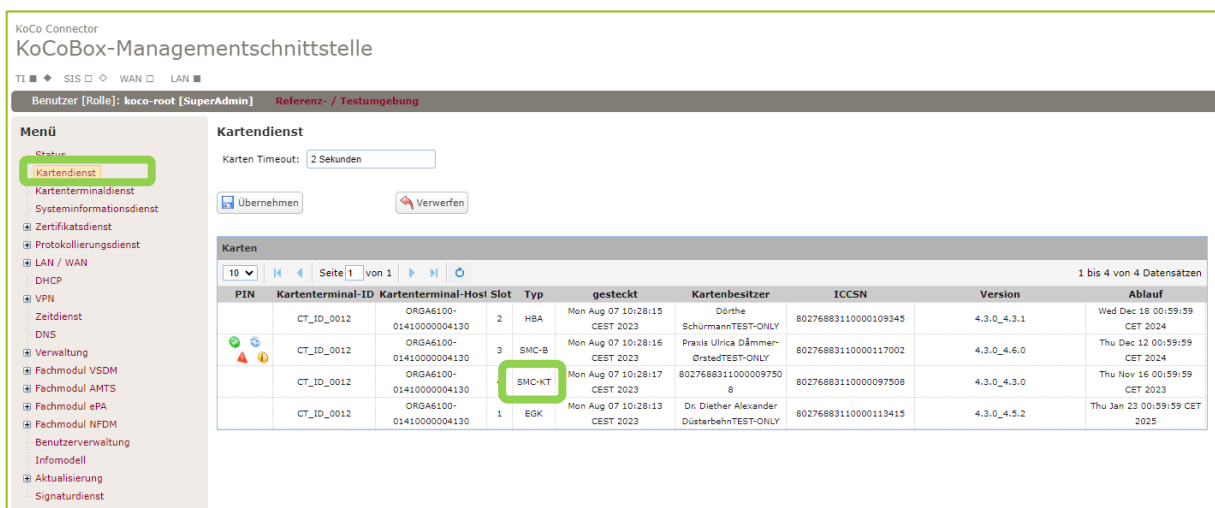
KoCo Connector
KoCoBox-Managementschnittstelle

TI ■ ◆ SIS □ ◇ WAN □ LAN ■

Benutzer [Rolle]: koco-root [SuperAdmin] Referenz- / Testumgebung

Menü
Status
Kartendienst
Kartenterminaldienst
Systeminformationsdienst
⊞ Zertifikatsdienst
⊞ Protokollierungsdienst
⊞ LAN / WAN
DHCP
⊞ VPN
Zeitdienst
DNS
⊞ Verwaltung
⊞ Fachmodul VSDM
⊞ Fachmodul AMTS
⊞ Fachmodul ePA
⊞ Fachmodul NFDM
Benutzerverwaltung
Infomodell
⊞ Aktualisierung
Signaturdienst

Kartendienst

Karten Timeout: 2 Sekunden

Übernehmen Verwerfen

Karten

10 Seite 1 von 1 1 bis 4 von 4 Datensätzen

| PIN | Kartenterminal-ID | Kartenterminal-Host | Slot | Typ | gesteckt | Kartenbesitzer | ICCSN | Version | Ablauf |
|---|---|---|---|---|---|---|---|---|---|
| | CT_ID_0012 | ORGA6100-01410000004130 | 2 | HBA | Mon Aug 07 10:28:15 CEST 2023 | Dörthe SchürmannTEST-ONLY | 80276883110000109345 | 4.3.0_4.3.1 | Wed Dec 18 00:59:59 CET 2024 |
| | CT_ID_0012 | ORGA6100-01410000004130 | 3 | SMC-B | Mon Aug 07 10:28:16 CEST 2023 | Praxis Ulrica Dåmmer-ØrstedTEST-ONLY | 80276883110000117002 | 4.3.0_4.6.0 | Thu Dec 12 00:59:59 CET 2024 |
| | CT_ID_0012 | ORGA6100-01410000004130 | 4 | SMC-KT | Mon Aug 07 10:28:17 CEST 2023 | 80276883110000097508 | 80276883110000097508 | 4.3.0_4.3.0 | Thu Nov 16 00:59:59 CET 2023 |
| | CT_ID_0012 | ORGA6100-01410000004130 | 1 | EGK | Mon Aug 07 10:28:13 CEST 2023 | Dr. Diether Alexander DüsterbehnTEST-ONLY | 80276883110000113415 | 4.3.0_4.5.2 | Thu Jan 23 00:59:59 CET 2025 |